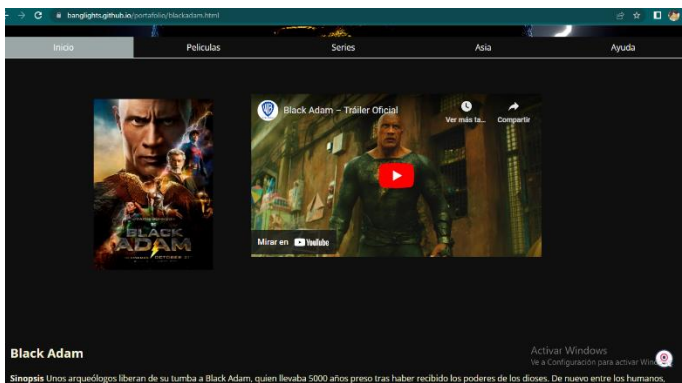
hanglights.github.io/portafolio/blackadam.html

Inicio
Peliculas
Series
Asia
Ayuda

BLACK ADAM
OCTOBER 21

Black Adam – Tráiler Oficial
Ver más ta...
Compartir
Mirar en YouTube

Black Adam

Activar Windows
Ve a Configuración para activar Win

Sinopsis Unos arqueólogos liberan de su tumba a Black Adam, quien llevaba 5000 años preso tras haber recibido los poderes de los dioses. De nuevo entre los humanos,